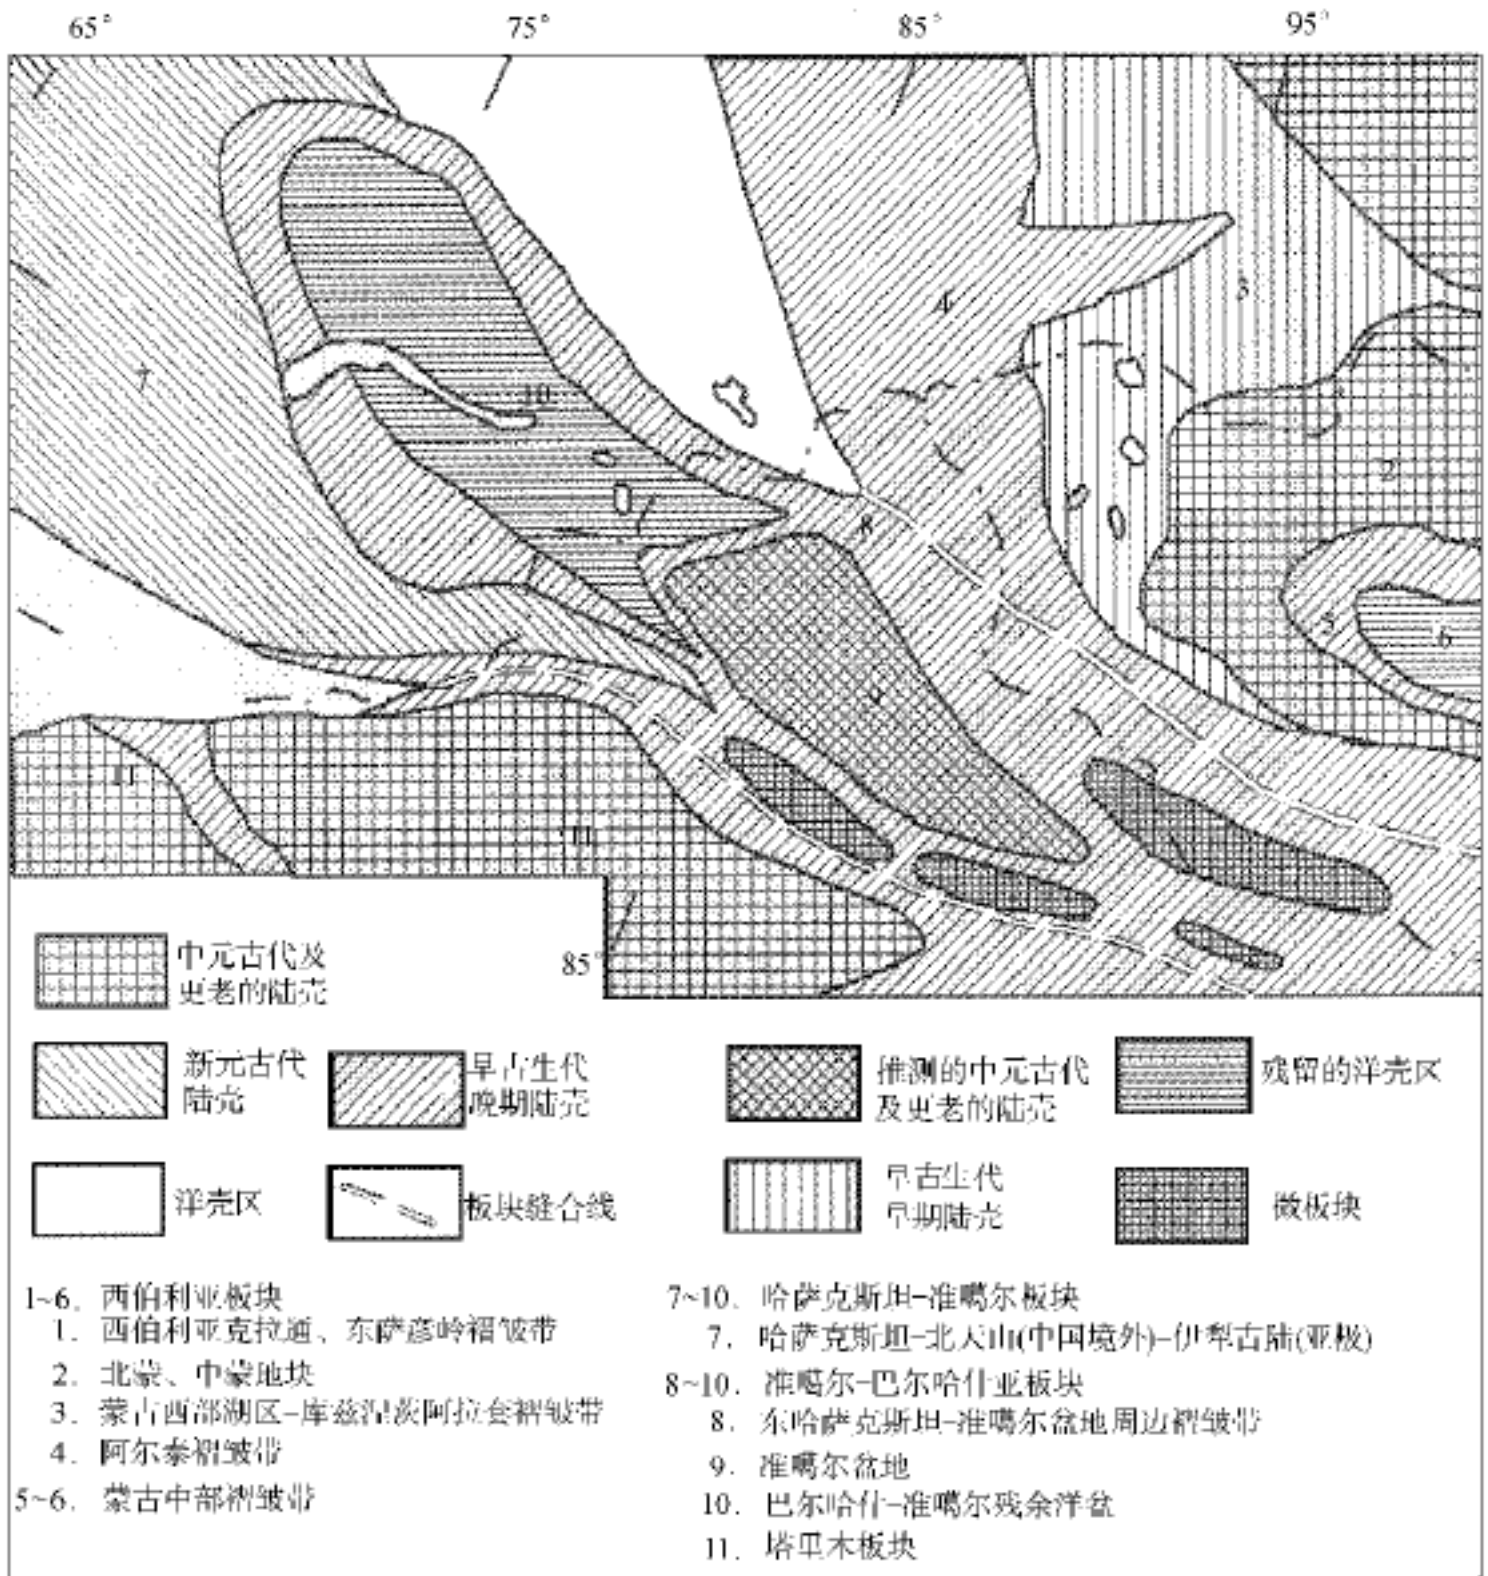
65°
75°
85°
95°

4
3
3
7
10
2
8
5
6
9
11
11
85°

中元古代及更老的陆壳
新元古代陆壳
早古生代晚期陆壳
推测的中元古代及更老的陆壳
残留的洋壳区
洋壳区
板块缝合线
早古生代早期陆壳
微板块

1~6. 西伯利亚板块
1. 西伯利亚克拉通、东萨彦岭褶皱带
2. 北蒙、中蒙地块
3. 蒙古西部湖区–库兹涅茨阿拉套褶皱带
4. 阿尔泰褶皱带
5~6. 蒙古中部褶皱带
7~10. 哈萨克斯坦–准噶尔板块
7. 哈萨克斯坦–北天山(中国境外)–伊犁古陆(亚板)
8~10. 准噶尔–巴尔哈什亚板块
8. 东哈萨克斯坦–准噶尔盆地周边褶皱带
9. 准噶尔盆地
10. 巴尔哈什–准噶尔残余洋盆
11. 塔里木板块